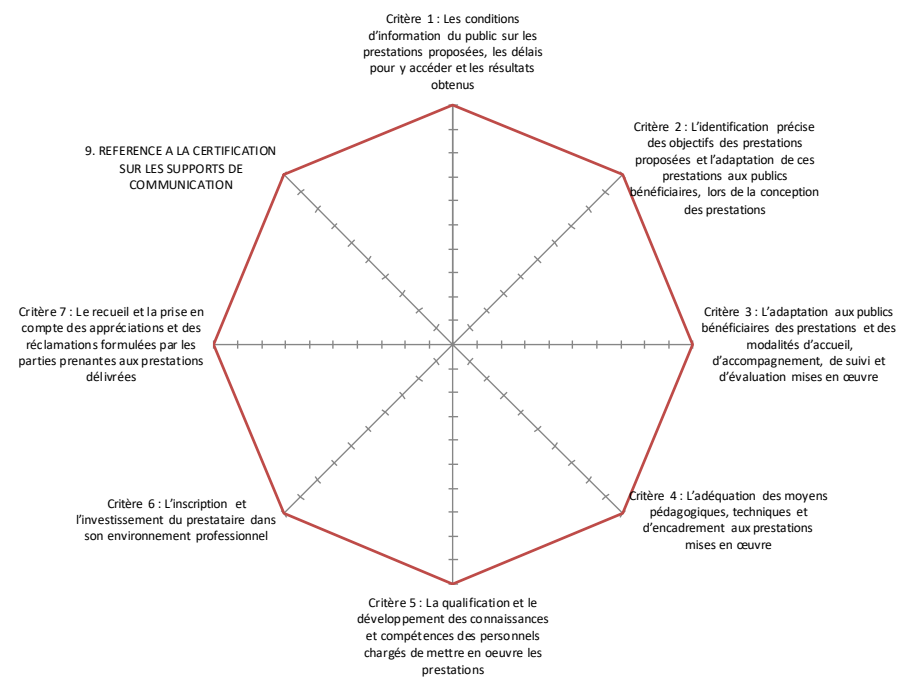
Critère 1 : Les conditions d'information du public sur les prestations proposées, les délais pour y accéder et les résultats obtenus

Critère 2 : L'identification précise des objectifs des prestations proposées et l'adaptation de ces prestations aux publics bénéficiaires, lors de la conception des prestations

Critère 3 : L'adaptation aux publics bénéficiaires des prestations et des modalités d'accueil, d'accompagnement, de suivi et d'évaluation mises en œuvre

Critère 4 : L'adéquation des moyens pédagogiques, techniques et d'encadrement aux prestations mises en œuvre

Critère 5 : La qualification et le développement des connaissances et compétences des personnels chargés de mettre en oeuvre les prestations

Critère 6 : L'inscription et l'investissement du prestataire dans son environnement professionnel

Critère 7 : Le recueil et la prise en compte des appréciations et des réclamations formulées par les parties prenantes aux prestations délivrées

9. REFERENCE A LA CERTIFICATION SUR LES SUPPORTS DE COMMUNICATION